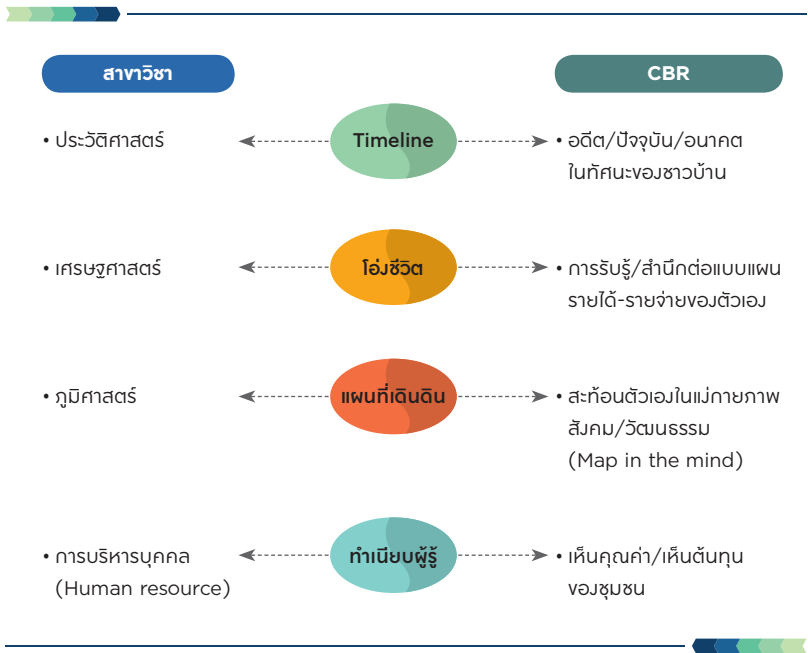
สาขาวิชา

CBR

• ประวัติศาสตร์

Timeline

• อดีต/ปัจจุบัน/อนาคต ในทัศนะของชาวบ้าน

• เศรษฐศาสตร์

โอ่งชีวิต

• การรับรู้/สำนึกต่อแบบแผนรายได้-รายจ่ายของตัวเอง

• ภูมิศาสตร์

แผนที่เดินดิน

• สะท้อนตัวเองในแม่กายภาพ สังคม/วัฒนธรรม (Map in the mind)

• การบริหารบุคคล (Human resource)

ทำเนียบผู้รู้

• เห็นคุณค่า/เห็นต้นทุนของชุมชน